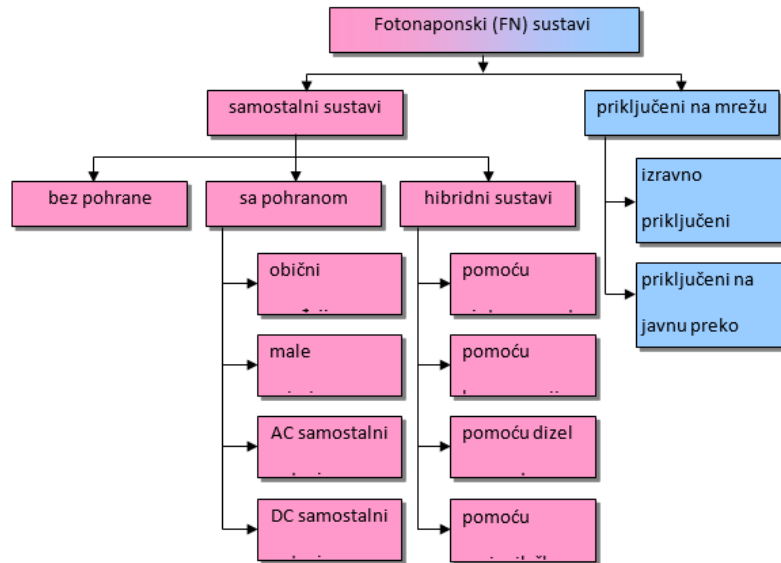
Fotonaponski (FN) sustavi

samostalni sustavi

priključeni na mrežu

bez pohrane

sa pohranom

hibridni sustavi

izravno priključeni

priključeni na javnu preko

obični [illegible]

male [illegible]

AC samostalni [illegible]

DC samostalni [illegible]

pomoću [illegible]

pomoću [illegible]

pomoću dizel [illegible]

pomoću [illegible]